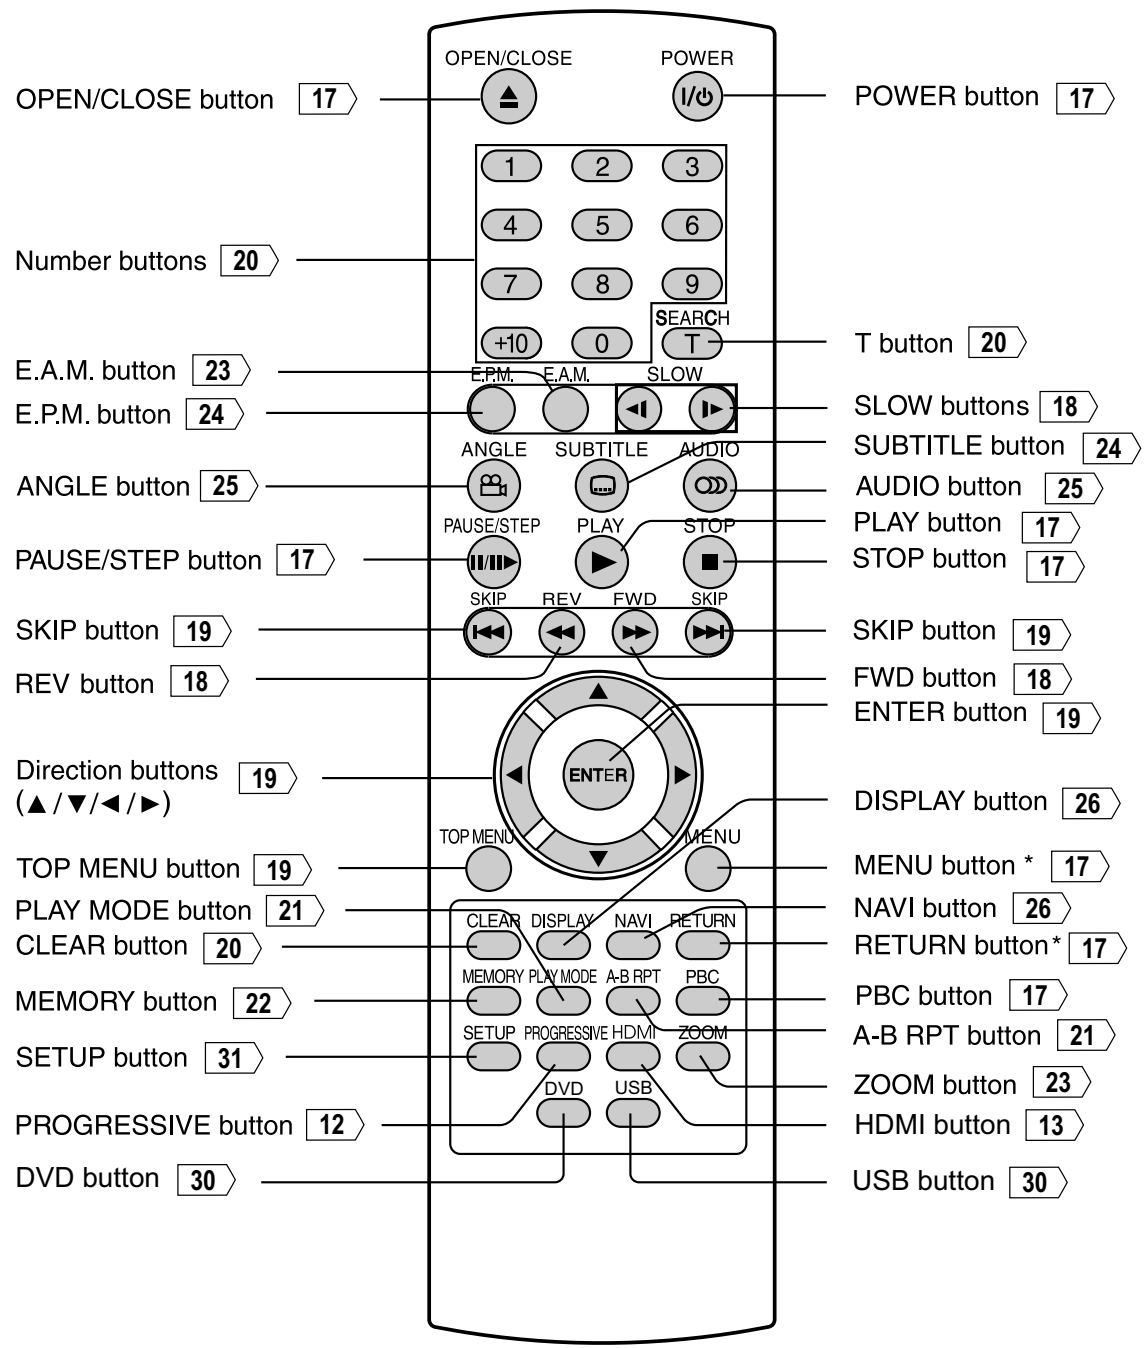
OPEN/CLOSE button 17
Number buttons 20
E.A.M. button 23
E.P.M. button 24
ANGLE button 25
PAUSE/STEP button 17
SKIP button 19
REV button 18
Direction buttons ($\blacktriangle$/$\blacktriangledown$/$\blacktriangleleft$/$\blacktriangleright$) 19
TOP MENU button 19
PLAY MODE button 21
CLEAR button 20
MEMORY button 22
SETUP button 31
PROGRESSIVE button 12
DVD button 30

OPEN/CLOSE
POWER
I/⏻
1 2 3
4 5 6
7 8 9
+10 0
SEARCH
T
E.P.M. E.A.M.
SLOW
ANGLE SUBTITLE AUDIO
PAUSE/STEP PLAY STOP
SKIP REV FWD SKIP
ENTER
TOP MENU MENU
CLEAR DISPLAY NAVI RETURN
MEMORY PLAY MODE A-B RPT PBC
SETUP PROGRESSIVE HDMI ZOOM
DVD USB

POWER button 17
T button 20
SLOW buttons 18
SUBTITLE button 24
AUDIO button 25
PLAY button 17
STOP button 17
SKIP button 19
FWD button 18
ENTER button 19
DISPLAY button 26
MENU button * 17
NAVI button 26
RETURN button* 17
PBC button 17
A-B RPT button 21
ZOOM button 23
HDMI button 13
USB button 30